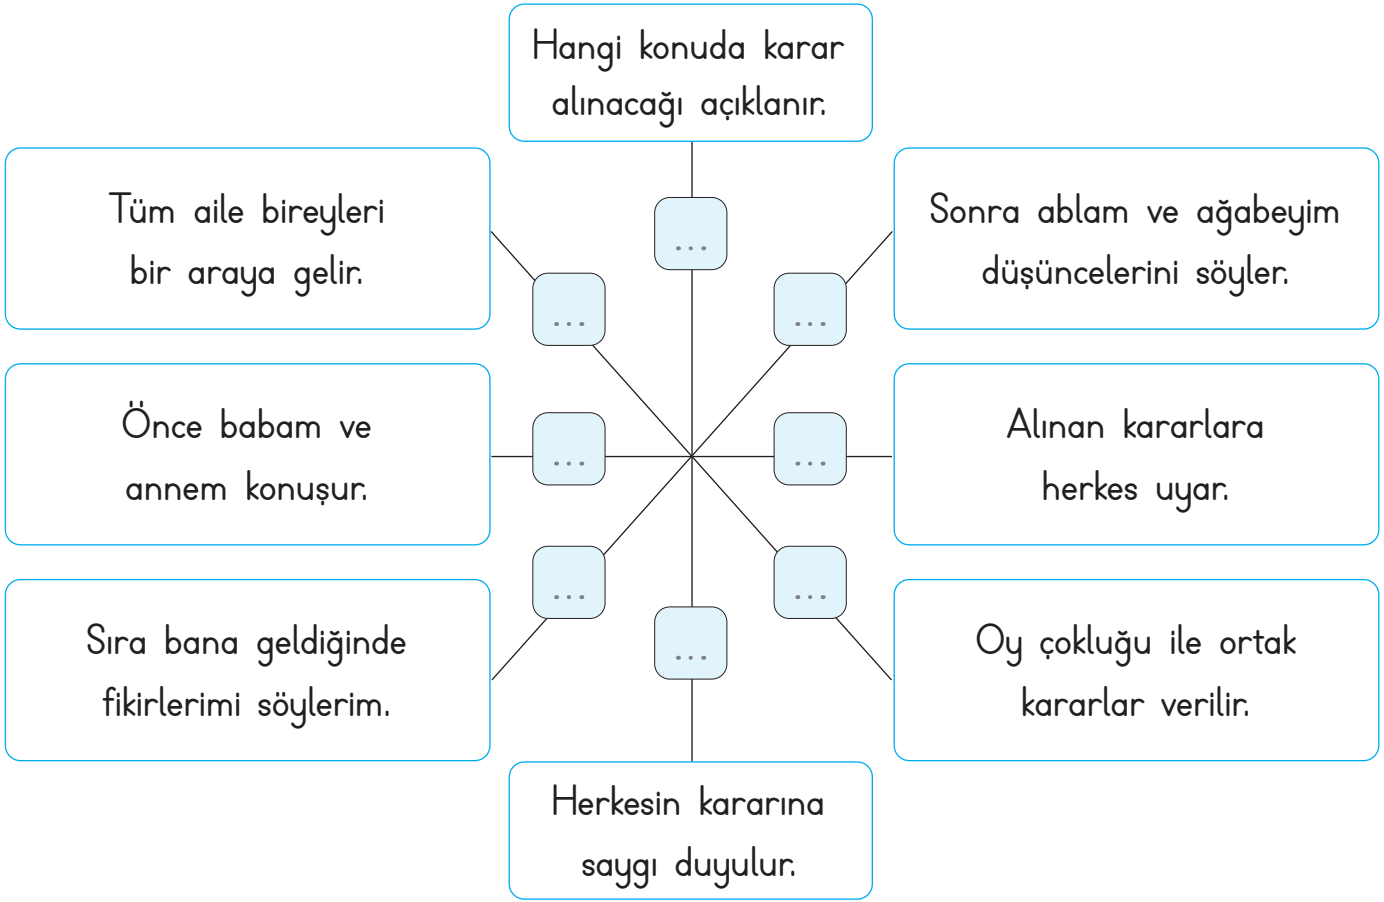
Hangi konuda karar alınacağı açıklanır.

...

Tüm aile bireyleri bir araya gelir.

...

Sonra ablam ve ağabeyim düşüncelerini söyler.

...

Önce babam ve annem konuşur.

...

Alınan kararlara herkes uyar.

...

Sıra bana geldiğinde fikirlerimi söylerim.

...

Oy çokluğu ile ortak kararlar verilir.

...

...

Herkesin kararına saygı duyulur.